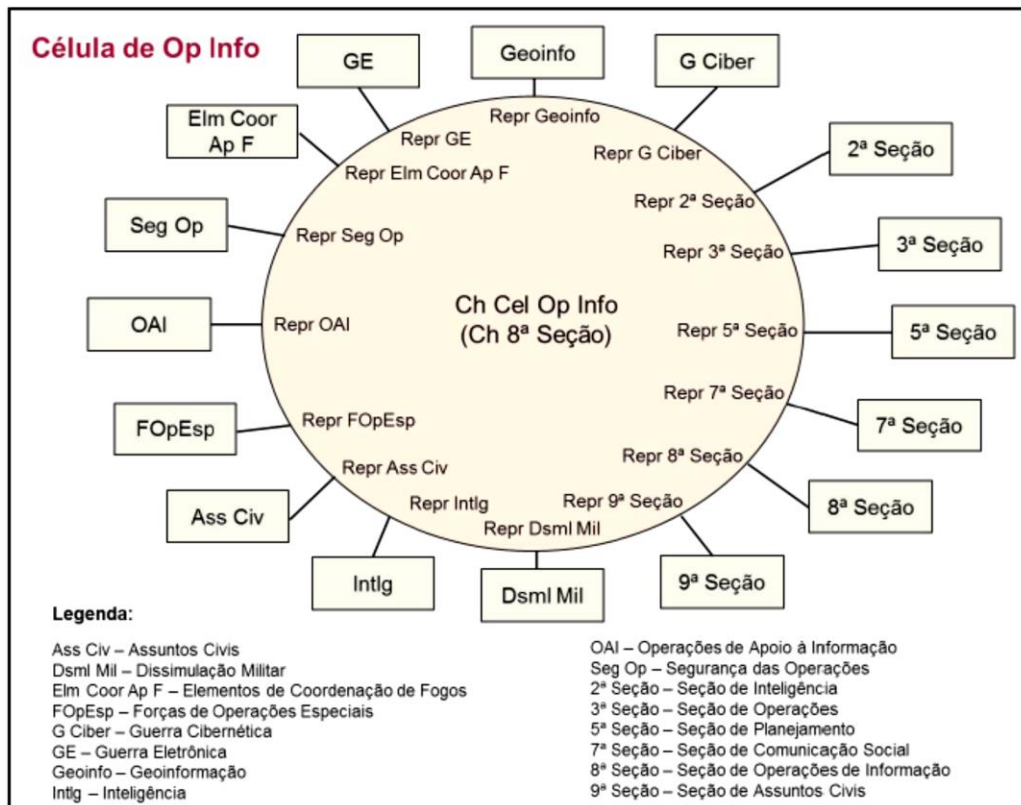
Célula de Op Info

GE

Geoinfo

G Ciber

Elm Coor Ap F

2ª Seção

Seg Op

3ª Seção

OAI

5ª Seção

FOpEsp

7ª Seção

Ass Civ

8ª Seção

Intlg

Dsml Mil

9ª Seção

Repr Geoinfo
Repr GE
Repr G Ciber
Repr Elm Coor Ap F
Repr 2ª Seção
Repr Seg Op
Repr 3ª Seção
Ch Cel Op Info
(Ch 8ª Seção)
Repr OAI
Repr 5ª Seção
Repr 7ª Seção
Repr FOpEsp
Repr 8ª Seção
Repr Ass Civ
Repr Intlg
Repr 9ª Seção
Repr Dsml Mil

Legenda:

Ass Civ – Assuntos Civis
Dsml Mil – Dissimulação Militar
Elm Coor Ap F – Elementos de Coordenação de Fogos
FOpEsp – Forças de Operações Especiais
G Ciber – Guerra Cibernética
GE – Guerra Eletrônica
Geoinfo – Geoinformação
Intlg – Inteligência

OAI – Operações de Apoio à Informação
Seg Op – Segurança das Operações
2ª Seção – Seção de Inteligência
3ª Seção – Seção de Operações
5ª Seção – Seção de Planejamento
7ª Seção – Seção de Comunicação Social
8ª Seção – Seção de Operações de Informação
9ª Seção – Seção de Assuntos Civis